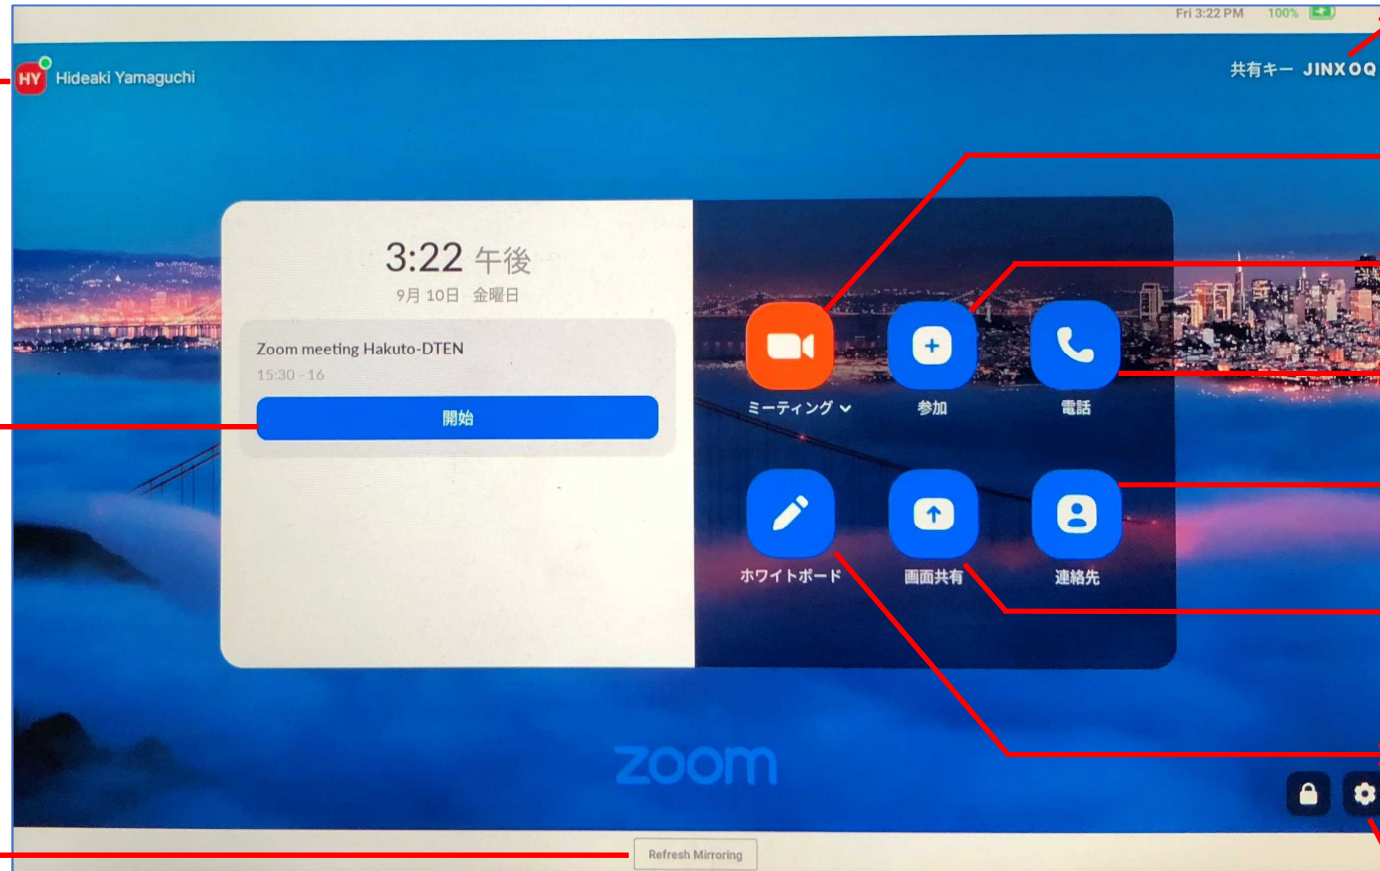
Fri 3:22 PM 100%

HY Hideaki Yamaguchi

共有キー JINXOQ

3:22 午後
9月 10日 金曜日

Zoom meeting Hakuto-DTEN
15:30 - 16

開始

ミーティング

参加

電話

ホワイトボード

画面共有

連絡先

zoom

Refresh Mirroring